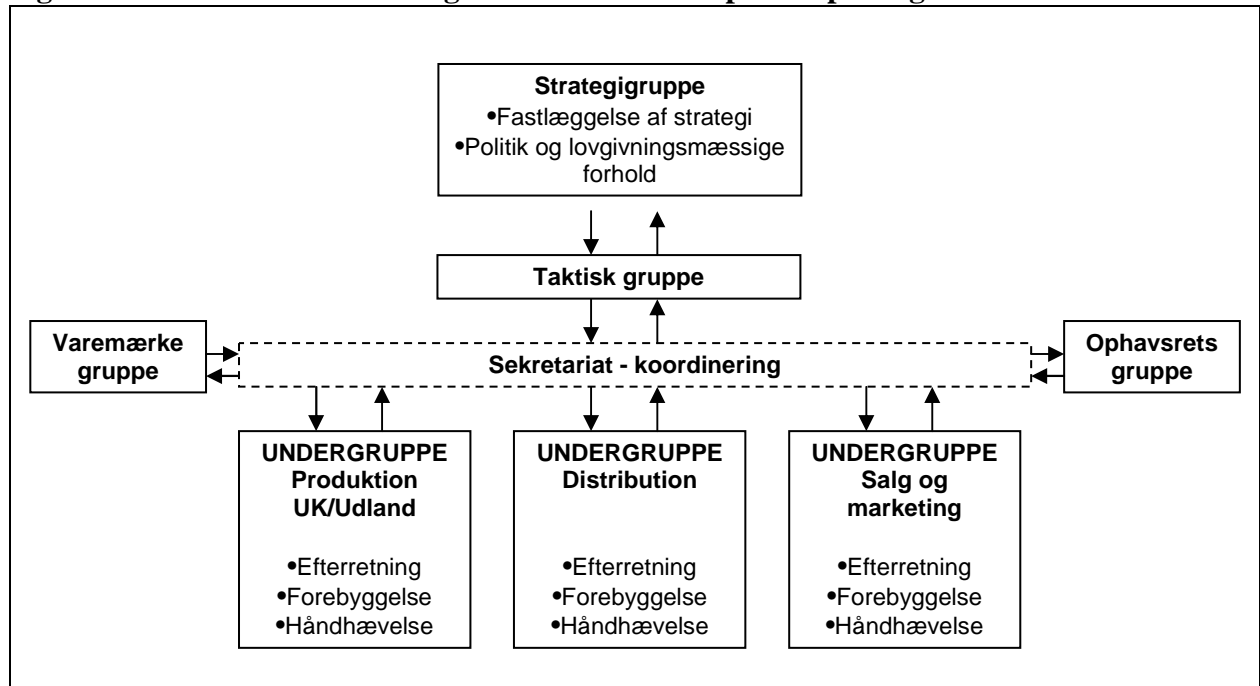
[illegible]

Strategigruppe
•Fastlæggelse af strategi
•Politik og lovgivningsmæssige forhold

Taktisk gruppe

Varemærke gruppe

Sekretariat - koordinering

Ophavsrets gruppe

UNDERGRUPPE
Produktion UK/Udland

•Efterretning
•Forebyggelse
•Håndhævelse

UNDERGRUPPE
Distribution

•Efterretning
•Forebyggelse
•Håndhævelse

UNDERGRUPPE
Salg og marketing

•Efterretning
•Forebyggelse
•Håndhævelse